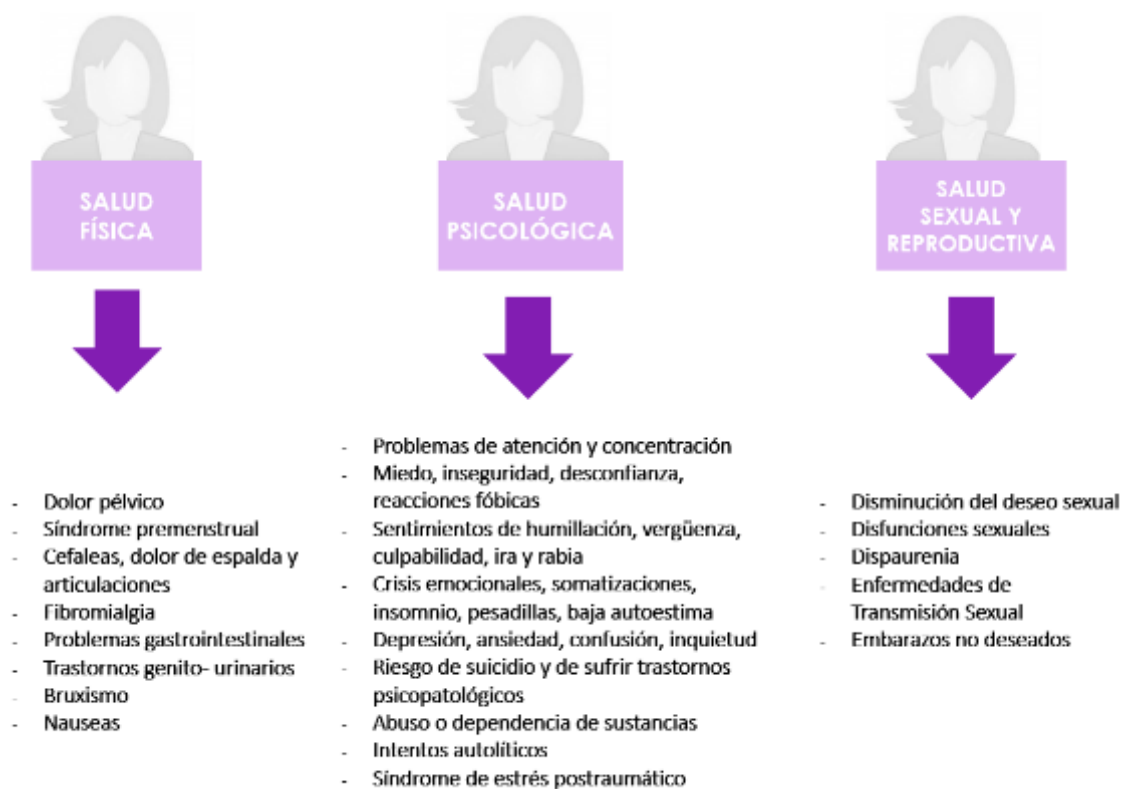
SALUD FÍSICA

- Dolor pélvico
- Síndrome premenstrual
- Cefaleas, dolor de espalda y articulaciones
- Fibromialgia
- Problemas gastrointestinales
- Trastornos genito- urinarios
- Bruxismo
- Nauseas

SALUD PSICOLÓGICA

- Problemas de atención y concentración
- Miedo, inseguridad, desconfianza, reacciones fóbicas
- Sentimientos de humillación, vergüenza, culpabilidad, ira y rabia
- Crisis emocionales, somatizaciones, insomnio, pesadillas, baja autoestima
- Depresión, ansiedad, confusión, inquietud
- Riesgo de suicidio y de sufrir trastornos psicopatológicos
- Abuso o dependencia de sustancias
- Intentos autolíticos
- Síndrome de estrés postraumático

SALUD SEXUAL Y REPRODUCTIVA

- Disminución del deseo sexual
- Disfunciones sexuales
- Dispaurenia
- Enfermedades de Transmisión Sexual
- Embarazos no deseados